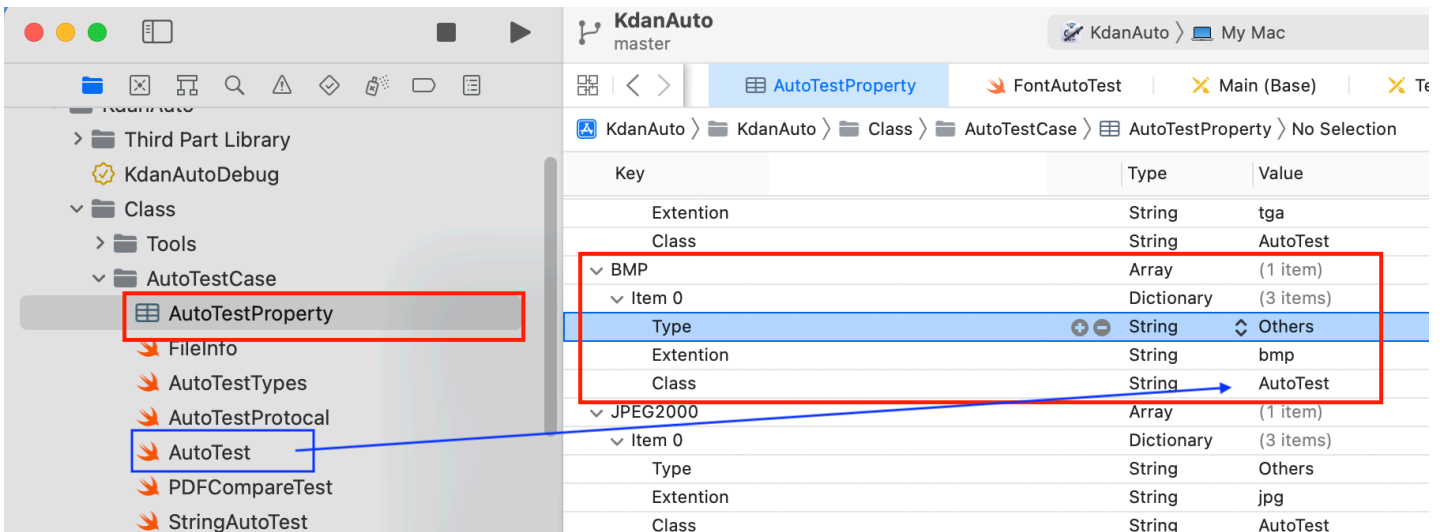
KdanAuto
master

KdanAuto 〉 My Mac

AutoTestProperty | FontAutoTest | Main (Base) | Te

KdanAuto 〉 KdanAuto 〉 Class 〉 AutoTestCase 〉 AutoTestProperty 〉 No Selection

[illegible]
Third Part Library
KdanAutoDebug
Class
Tools
AutoTestCase
AutoTestProperty
FileInfo
AutoTestTypes
AutoTestProtocal
AutoTest
PDFCompareTest
StringAutoTest

| Key | Type | Value |
|---|---|---|
| Extention | String | tga |
| Class | String | AutoTest |
| BMP | Array | (1 item) |
| Item 0 | Dictionary | (3 items) |
| Type | String | Others |
| Extention | String | bmp |
| Class | String | AutoTest |
| JPEG2000 | Array | (1 item) |
| Item 0 | Dictionary | (3 items) |
| Type | String | Others |
| Extention | String | jpg |
| Class | String | AutoTest |